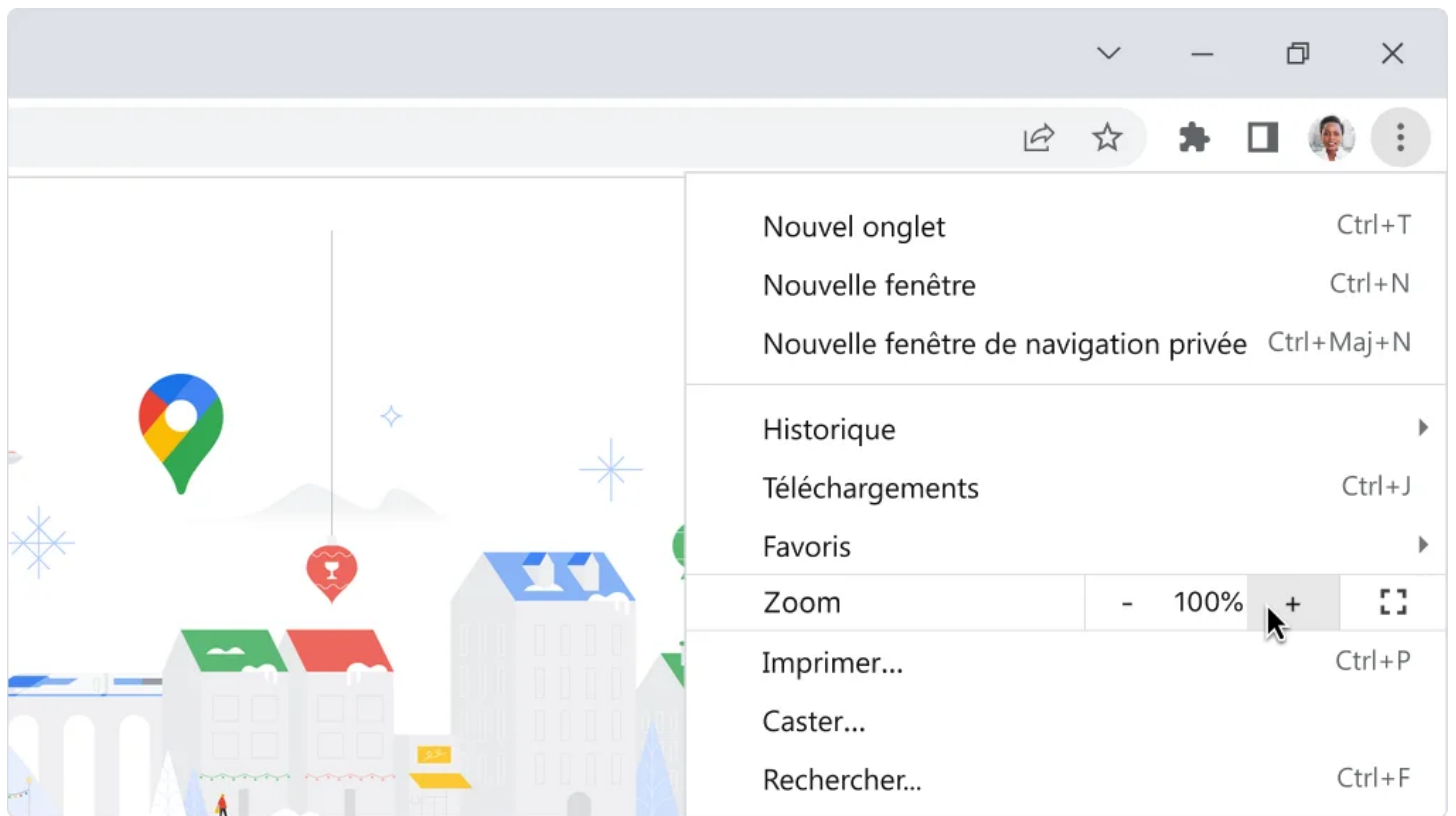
Nouvel onglet Ctrl+T
Nouvelle fenêtre Ctrl+N
Nouvelle fenêtre de navigation privée Ctrl+Maj+N

Historique
Téléchargements Ctrl+J
Favoris
Zoom - 100% +
Imprimer... Ctrl+P
Caster...
Rechercher... Ctrl+F